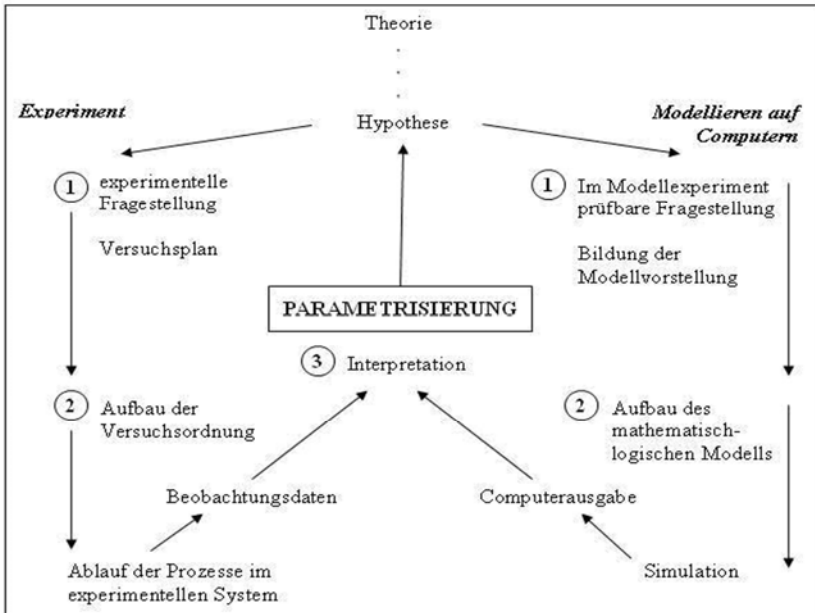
Theorie

Experiment

Hypothese

Modellieren auf Computern

1 experimentelle Fragestellung

Versuchsplan

1 Im Modellexperiment prüfbare Fragestellung

Bildung der Modellvorstellung

PARAMETRISIERUNG

3 Interpretation

2 Aufbau der Versuchsordnung

2 Aufbau des mathematisch-logischen Modells

Beobachtungsdaten

Computerausgabe

Ablauf der Prozesse im experimentellen System

Simulation